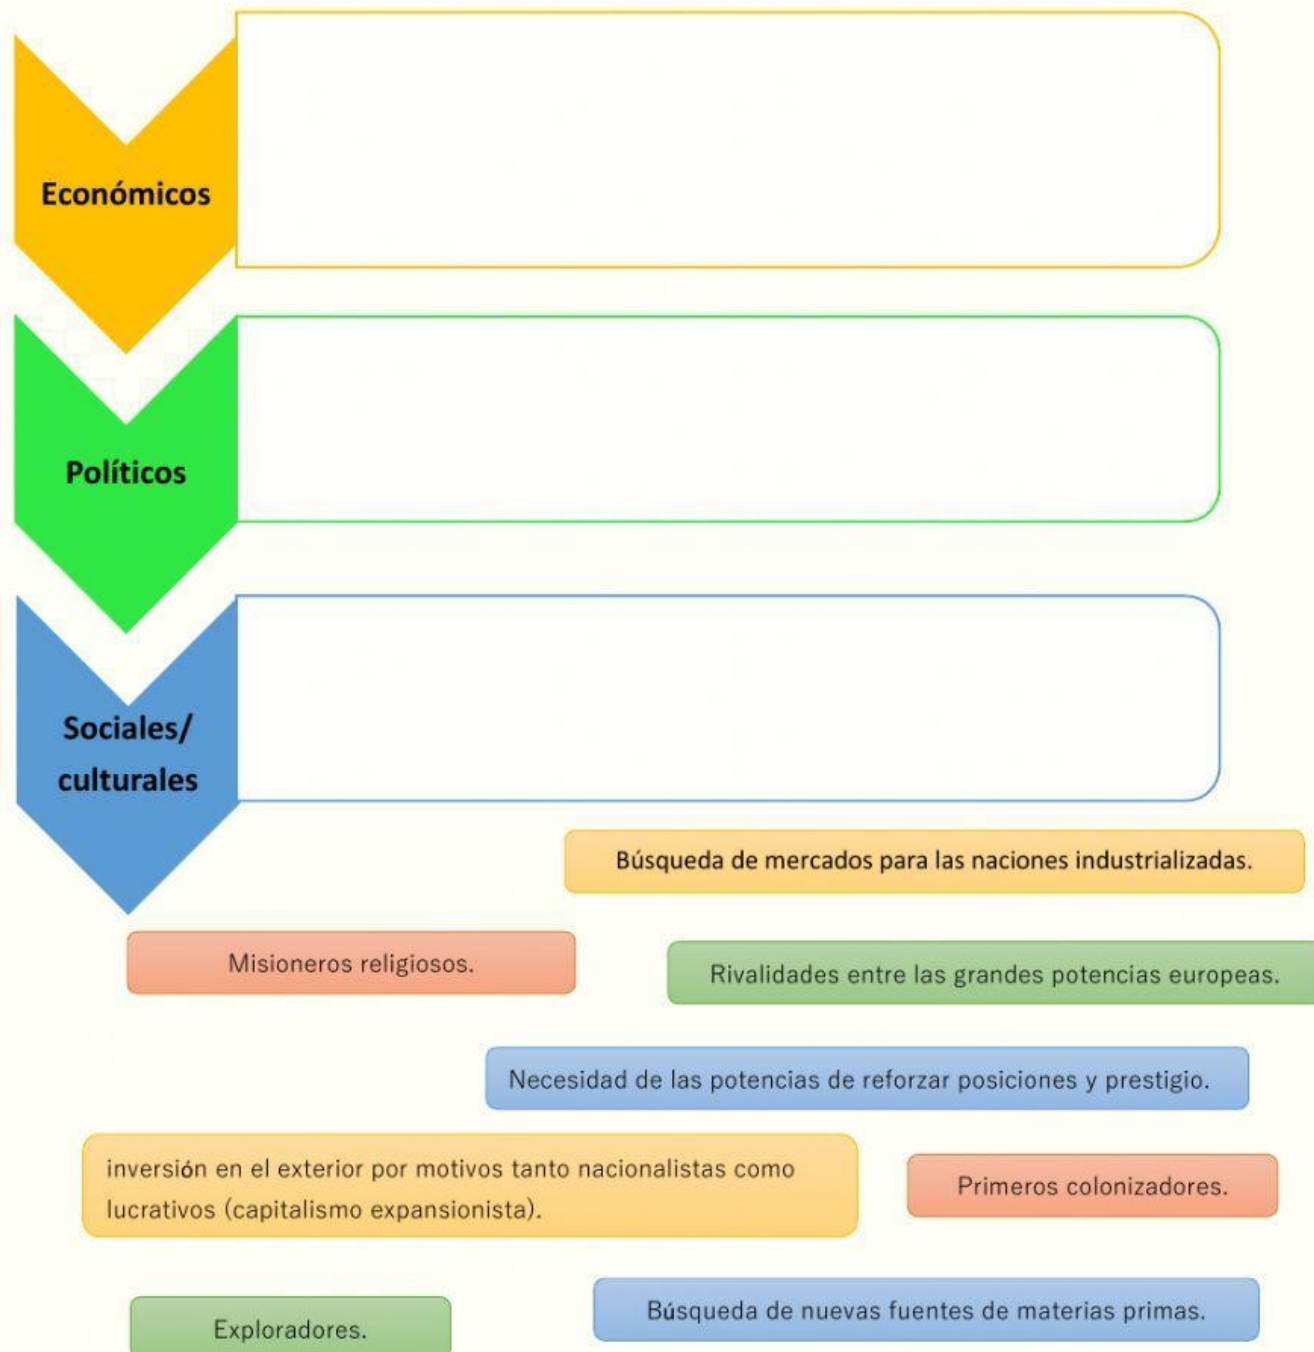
Económicos

Políticos

Sociales/ culturales

Búsqueda de mercados para las naciones industrializadas.

Misioneros religiosos.

Rivalidades entre las grandes potencias europeas.

Necesidad de las potencias de reforzar posiciones y prestigio.

inversión en el exterior por motivos tanto nacionalistas como lucrativos (capitalismo expansionista).

Primeros colonizadores.

Exploradores.

Búsqueda de nuevas fuentes de materias primas.